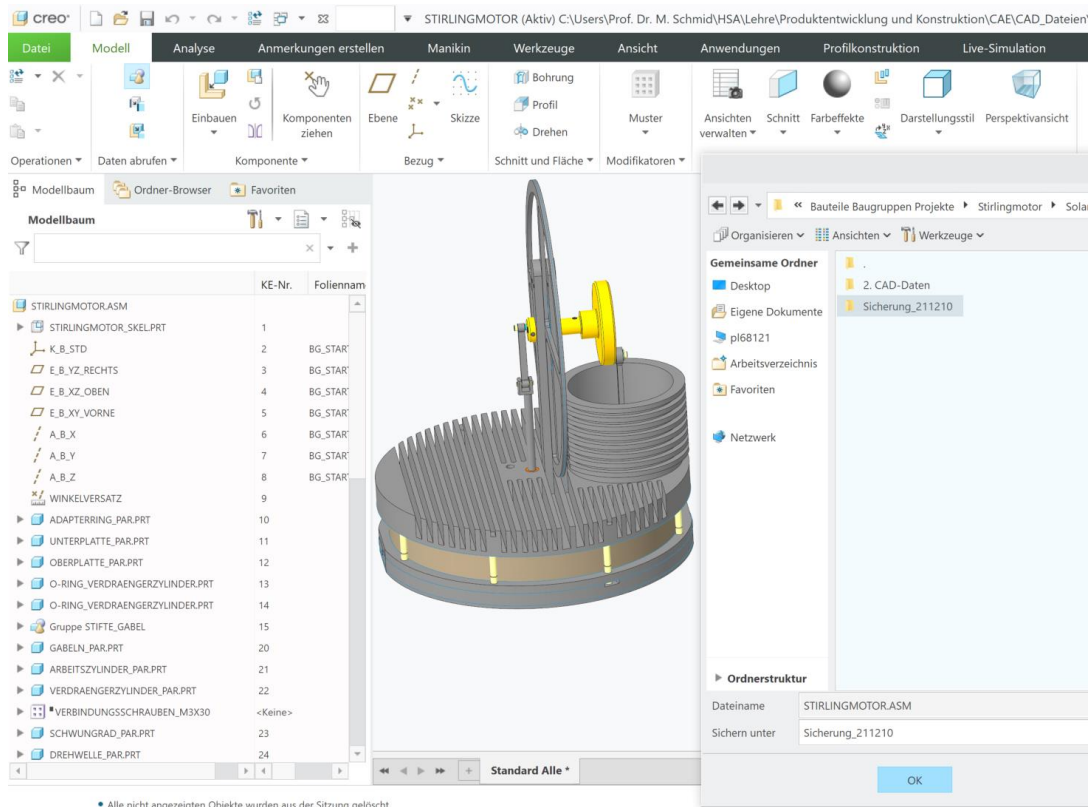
creo STIRLINGMOTOR (Aktiv) C:\Users\Prof. Dr. M. Schmid\HSA\Lehre\Produktentwicklung und Konstruktion\CAE\CAD_Dateien\

Datei | Modell | Analyse | Anmerkungen erstellen | Manikin | Werkzeuge | Ansicht | Anwendungen | Profilkonstruktion | Live-Simulation

Einbauen | Komponenten ziehen | Ebene | Skizze | Bohrung | Profil | Drehen | Muster | Ansichten verwalten | Schnitt | Farbeffekte | Darstellungsstil | Perspektivansicht

Operationen ▾ | Daten abrufen ▾ | Komponente ▾ | Bezug ▾ | Schnitt und Fläche ▾ | Modifikatoren ▾

Modellbaum | Ordner-Browser | Favoriten

Modellbaum

| | KE-Nr. | Folienname |
|---|---|---|
| STIRLINGMOTOR.ASM | | |
| STIRLINGMOTOR_SKEL.PRT | 1 | |
| K_B_STD | 2 | BG_START |
| E_B_YZ_RECHTS | 3 | BG_START |
| E_B_XZ_OBEN | 4 | BG_START |
| E_B_XY_VORNE | 5 | BG_START |
| A_B_X | 6 | BG_START |
| A_B_Y | 7 | BG_START |
| A_B_Z | 8 | BG_START |
| WINKELVERSATZ | 9 | |
| ADAPTERRING_PAR.PRT | 10 | |
| UNTERPLATTE_PAR.PRT | 11 | |
| OBERPLATTE_PAR.PRT | 12 | |
| O-RING_VERDRAENGERZYLINDER.PRT | 13 | |
| O-RING_VERDRAENGERZYLINDER.PRT | 14 | |
| Gruppe STIFTE_GABEL | 15 | |
| GABELN_PAR.PRT | 20 | |
| ARBEITSZYLINDER_PAR.PRT | 21 | |
| VERDRAENGERZYLINDER_PAR.PRT | 22 | |
| VERBINDUNGSSCHRAUBEN_M3X30 | <Keine> | |
| SCHWUNGRAD_PAR.PRT | 23 | |
| DREHWELLE_PAR.PRT | 24 | |

Standard Alle *

« Bauteile Baugruppen Projekte ▸ Stirlingmotor ▸ Sola

Organisieren ▾ | Ansichten ▾ | Werkzeuge ▾

Gemeinsame Ordner
Desktop
Eigene Dokumente
pl68121
Arbeitsverzeichnis
Favoriten
Netzwerk

.
2. CAD-Daten
Sicherung_211210

Ordnerstruktur

Dateiname STIRLINGMOTOR.ASM
Sichern unter Sicherung_211210

OK

• Alle nicht angezeigten Objekte wurden aus der Sitzung gelöscht.